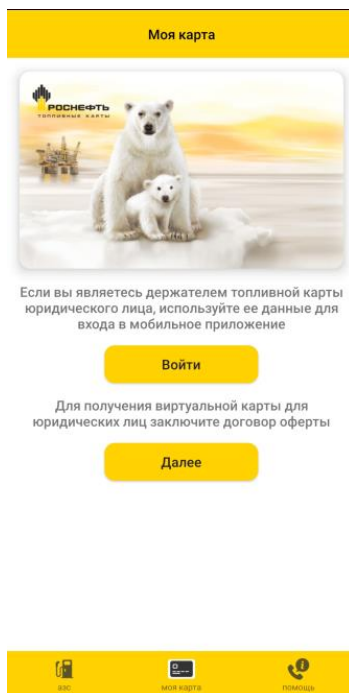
Моя карта

РОСНЕФТЬ
ТОПЛИВНЫЕ КАРТЫ

Если вы являетесь держателем топливной карты юридического лица, используйте ее данные для входа в мобильное приложение

Войти

Для получения виртуальной карты для юридических лиц заключите договор оферты

Далее

азс
моя карта
помощь